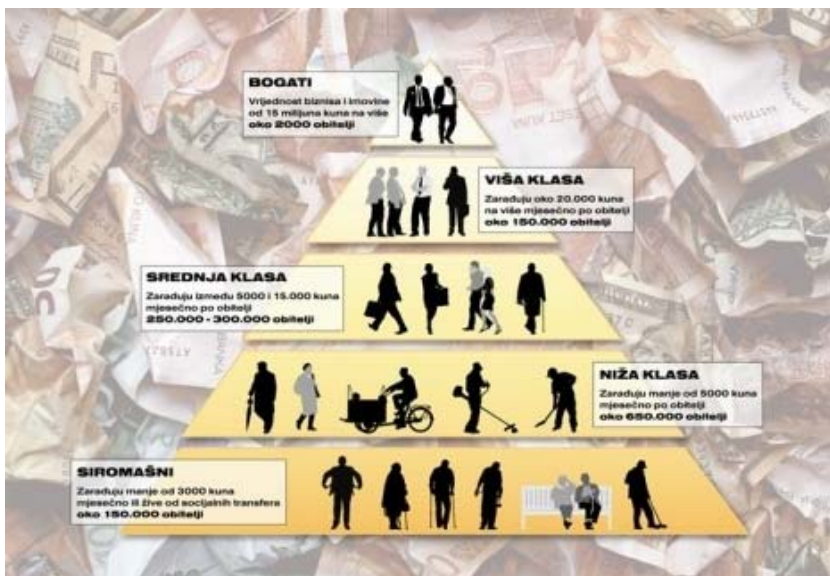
BOGATI
Vrijednost biznisa i imovine od 15 milijuna kuna na više
oko 2000 obitelji

VIŠA KLASA
Zarađuju oko 20.000 kuna na više mjesečno po obitelji
oko 150.000 obitelji

SREDNJA KLASA
Zarađuju između 5000 i 15.000 kuna mjesečno po obitelji
250.000 - 300.000 obitelji

NIŽA KLASA
Zarađuju manje od 5000 kuna mjesečno po obitelji
oko 650.000 obitelji

SIROMAŠNI
Zarađuju manje od 3000 kuna mjesečno ili žive od socijalnih transfera
oko 150.000 obitelji